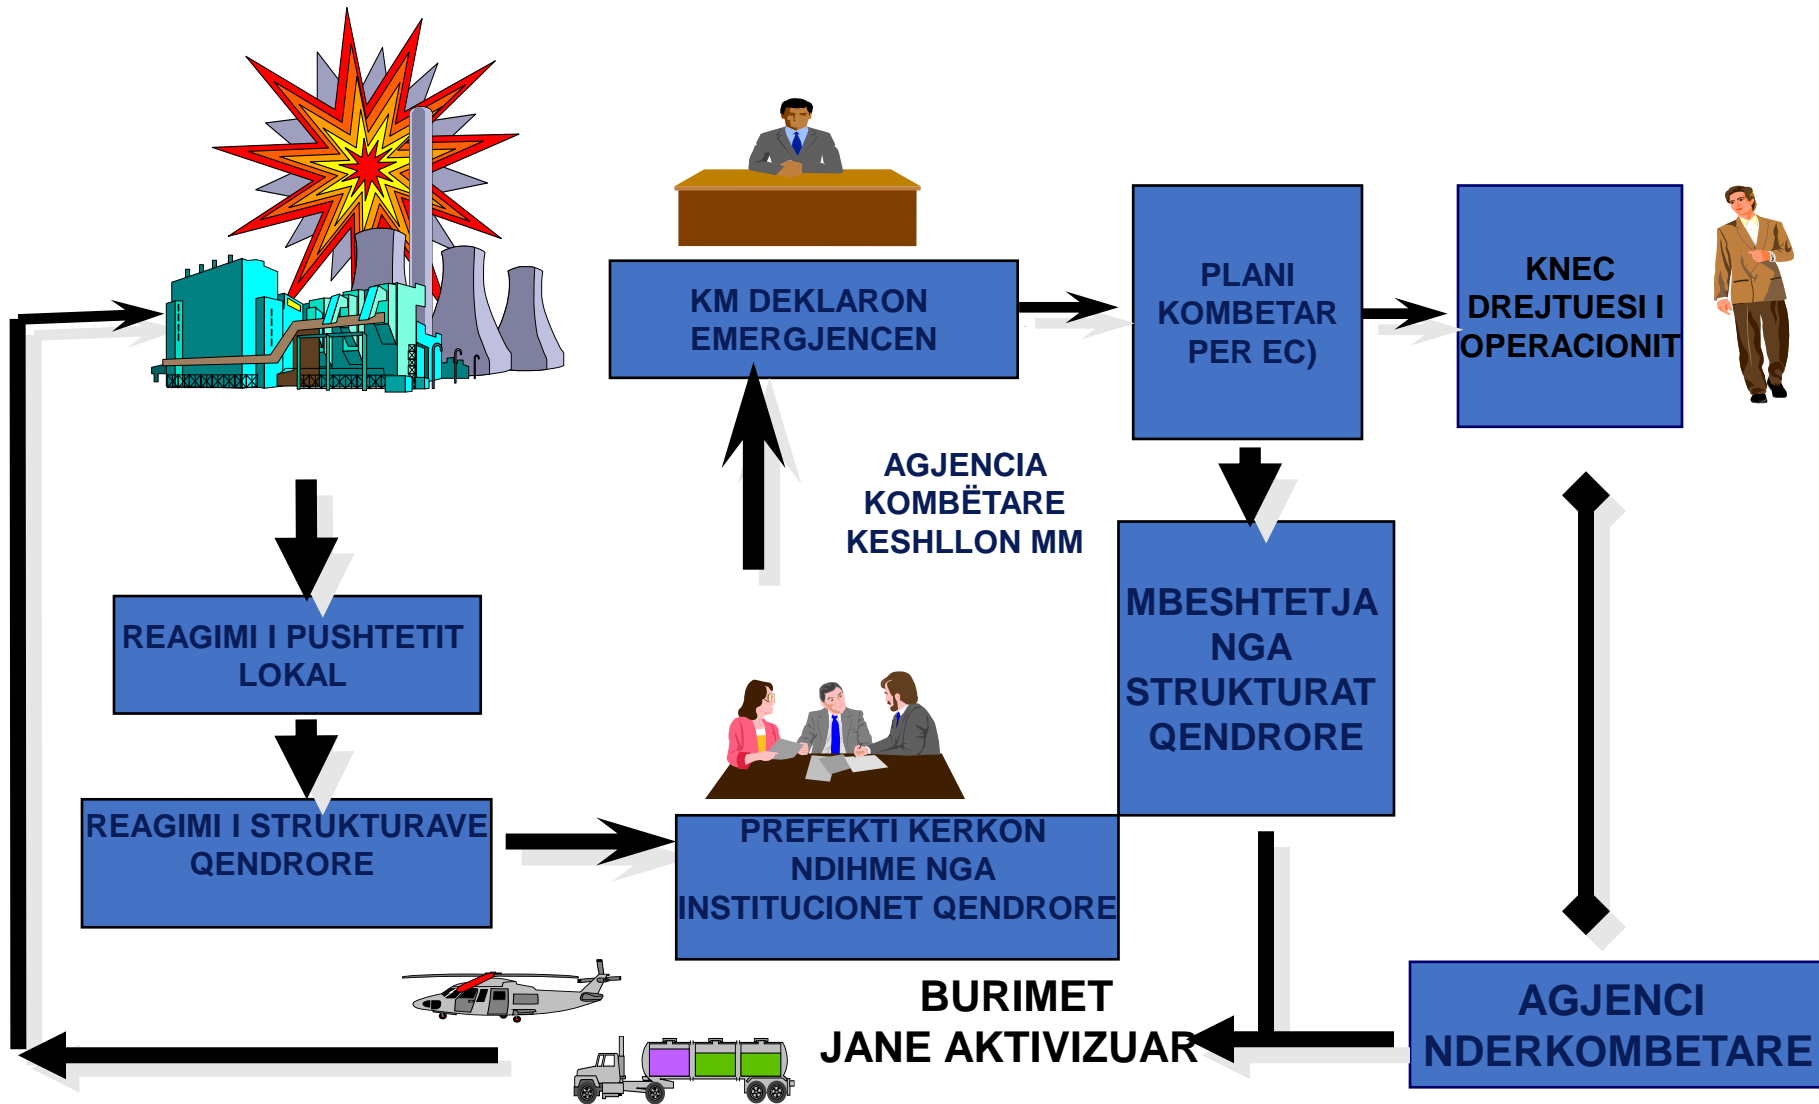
KM DEKLARON EMERGJENCEN

PLANI KOMBETAR PER EC)

KNEC DREJTUESI I OPERACIONIT

AGJENCIA KOMBËTARE KESHLLON MM

REAGIMI I PUSHTETIT LOKAL

MBESHTETJA NGA STRUKTURAT QENDRORE

REAGIMI I STRUKTURAVE QENDRORE

PREFEKTI KERKON NDIHME NGA INSTITUCIONET QENDRORE

BURIMET JANE AKTIVIZUAR

AGJENCI NDERKOMBETARE